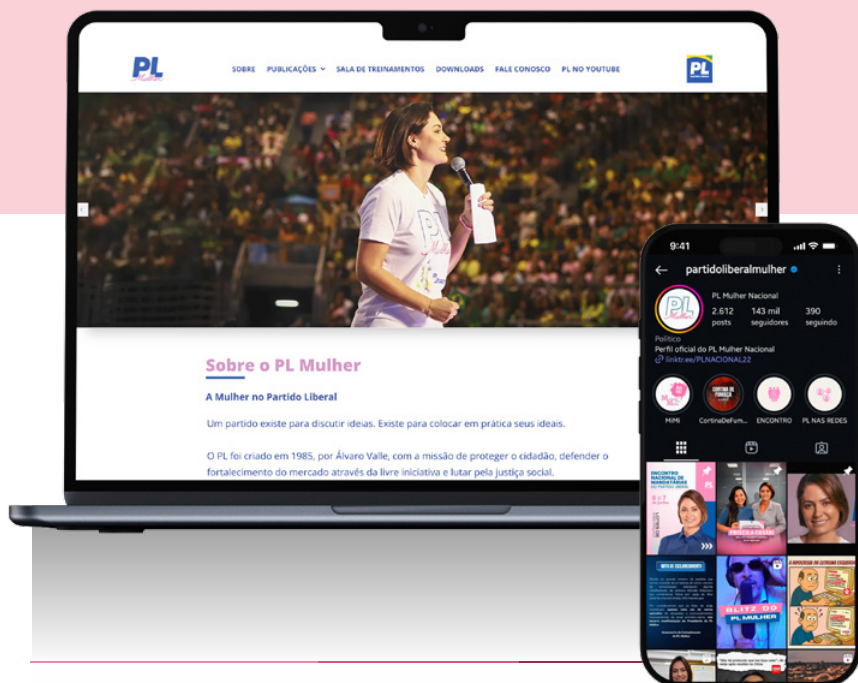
PL Mulher

SOBRE PUBLICAÇÕES SALA DE TREINAMENTOS DOWNLOADS FALE CONOSCO PL NO YOUTUBE

PL

Sobre o PL Mulher

A Mulher no Partido Liberal

Um partido existe para discutir ideias. Existe para colocar em prática seus ideais.

O PL foi criado em 1985, por Álvaro Valle, com a missão de proteger o cidadão, defender o fortalecimento do mercado através da livre iniciativa e lutar pela justiça social.

9:41

partidoliberalmulher

PL Mulher Nacional

2.612 posts 143 mil seguidores 390 seguindo

Político
Perfil oficial do PL Mulher Nacional
linktr.ee/PLNACIONAL22

MIMI CortinaDeFum... ENCONTRO PL NAS REDES

ENCONTRO NACIONAL DE MANDATÁRIAS

PL

PRISCILA COSTA

NOTA DE ESCLARECIMENTO

BLITZ DO PL MULHER